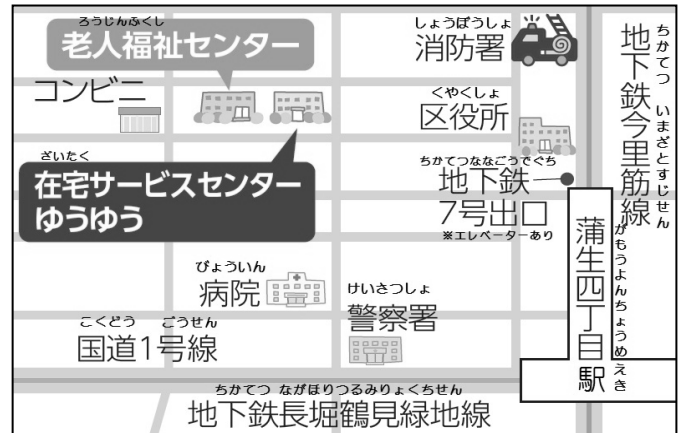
ろうじんふくし
老人福祉センター

しょうぼうしょ
消防署

ちかてつ いまざとすじせん
地下鉄今里筋線

コンビニ

くやくしょ
区役所

ざいたく
在宅サービスセンター
ゆうゆう

ちかてつななごうでぐち
地下鉄7号出口
※エレベーターあり

がもうよんちょうめえき
蒲生四丁目駅

びょういん
病院

けいさつしょ
警察署

こくどう ごうせん
国道1号線

ちかてつ ながほりつるみりょくちせん
地下鉄長堀鶴見緑地線